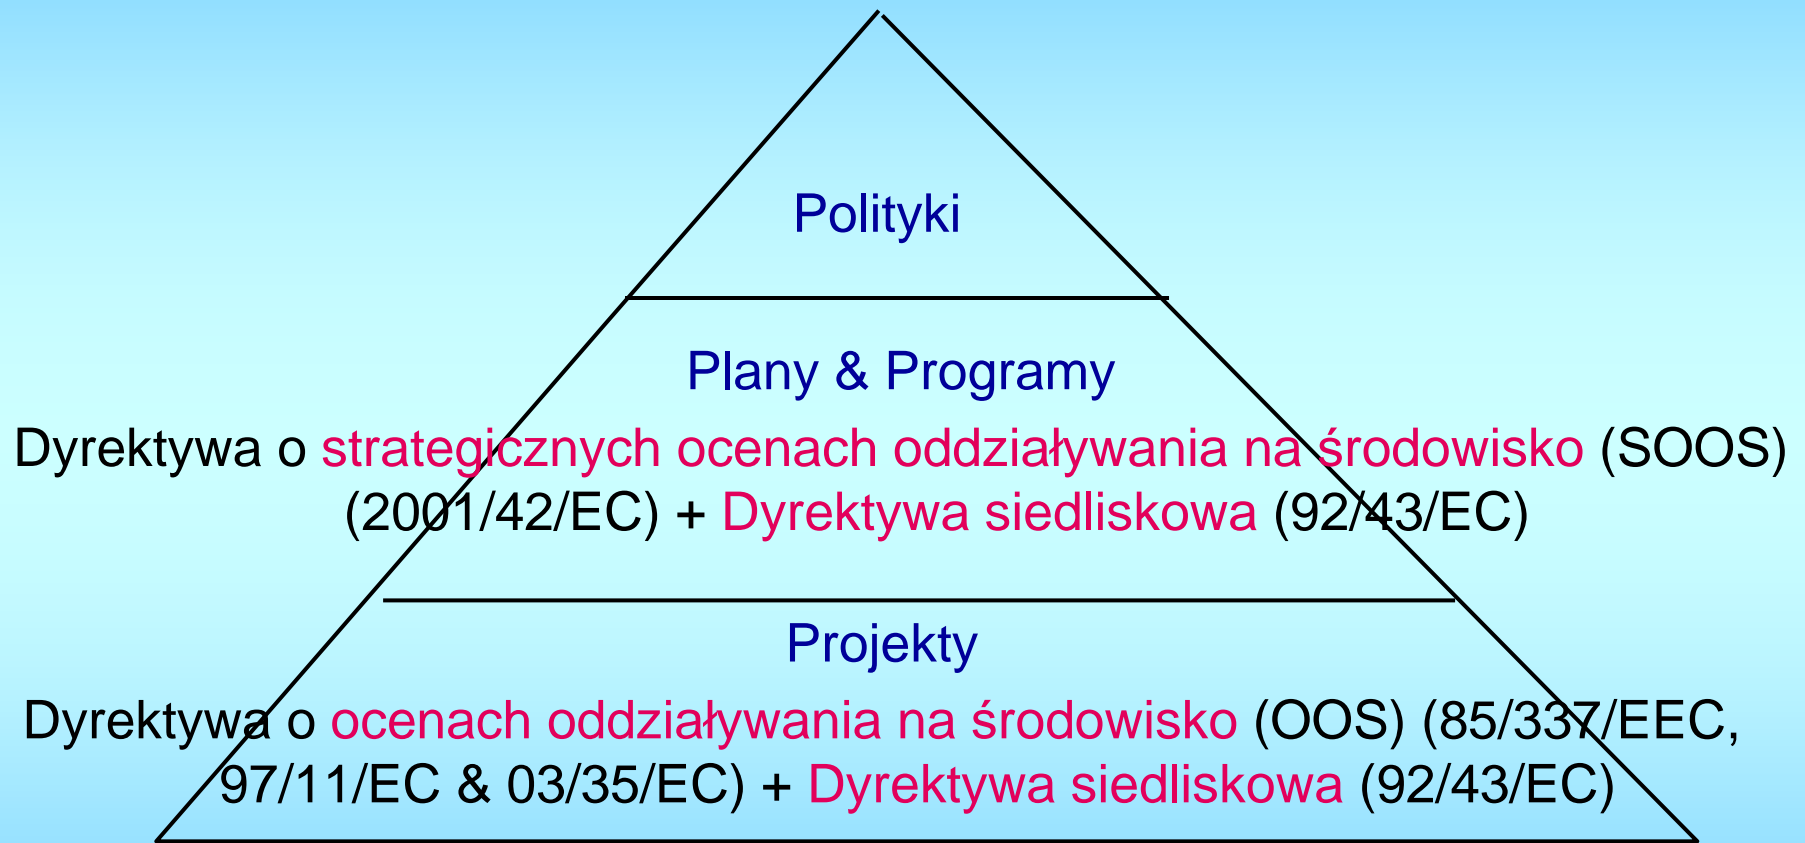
Polityki

Plany & Programy

Dyrektywa o strategicznych ocenach oddziaływania na środowisko (SOOS) (2001/42/EC) + Dyrektywa siedliskowa (92/43/EC)

Projekty

Dyrektywa o ocenach oddziaływania na środowisko (OOS) (85/337/EEC, 97/11/EC & 03/35/EC) + Dyrektywa siedliskowa (92/43/EC)